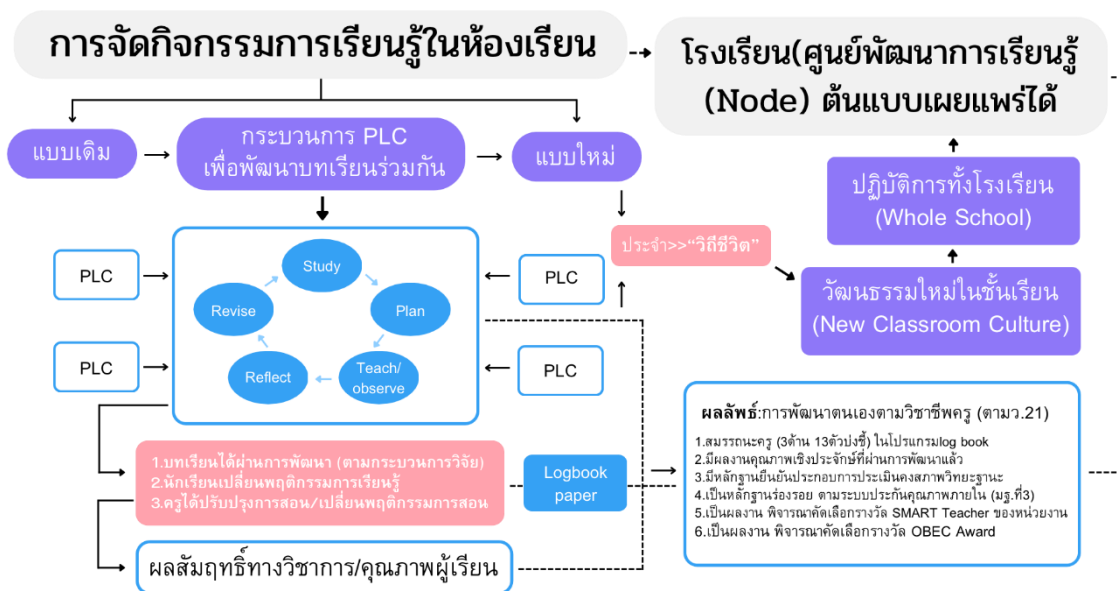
การจัดกิจกรรมการเรียนรู้ในห้องเรียน

โรงเรียน(ศูนย์พัฒนาการเรียนรู้ (Node) ต้นแบบเผยแพร่ได้

แบบเดิม

กระบวนการ PLC เพื่อพัฒนาบทเรียนร่วมกัน

แบบใหม่

ปฏิบัติการทั้งโรงเรียน (Whole School)

ประจำ>>"วิถีชีวิต"

วัฒนธรรมใหม่ในชั้นเรียน (New Classroom Culture)

PLC

Study

Plan

Teach/ observe

Reflect

Revise

PLC

PLC

PLC

1.บทเรียนได้ผ่านการพัฒนา (ตามกระบวนการวิจัย)
2.นักเรียนเปลี่ยนพฤติกรรมการเรียนรู้
3.ครูได้ปรับปรุงการสอน/เปลี่ยนพฤติกรรมการสอน

Logbook paper

ผลลัพธ์:การพัฒนาตนเองตามวิชาชีพครู (ตามว.21)
1.สมรรถนะครู (3ด้าน 13ตัวบ่งชี้) ในโปรแกรมlog book
2.มีผลงานคุณภาพเชิงประจักษ์ที่ผ่านการพัฒนาแล้ว
3.มีหลักฐานยืนยันประกอบการประเมินคงสภาพวิทยะฐานะ
4.เป็นหลักฐานร่องรอย ตามระบบประกันคุณภาพภายใน (มฐ.ที่3)
5.เป็นผลงาน พิจารณาคัดเลือกรางวัล SMART Teacher ของหน่วยงาน
6.เป็นผลงาน พิจารณาคัดเลือกรางวัล OBEC Award

ผลสัมฤทธิ์ทางวิชาการ/คุณภาพผู้เรียน